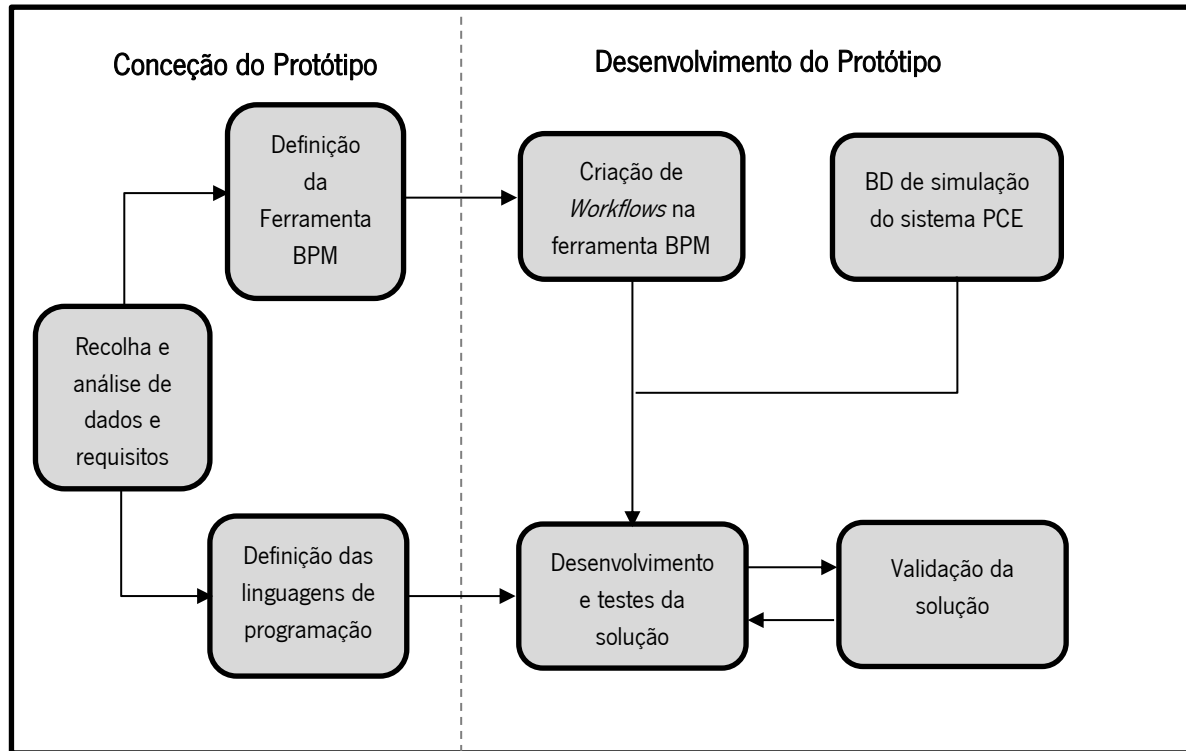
Conceção do Protótipo

Desenvolvimento do Protótipo

Definição da Ferramenta BPM

Criação de *Workflows* na ferramenta BPM

BD de simulação do sistema PCE

Recolha e análise de dados e requisitos

Definição das linguagens de programação

Desenvolvimento e testes da solução

Validação da solução